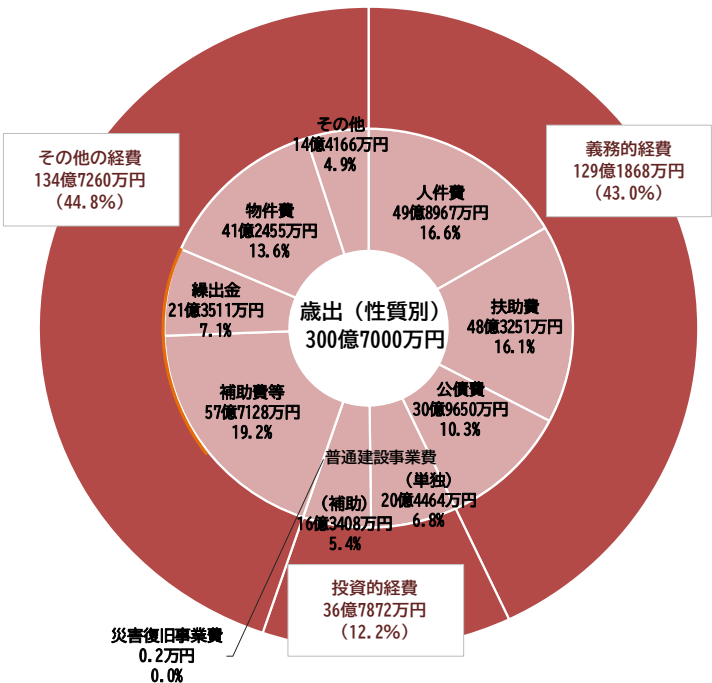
その他の経費
134億7260万円
（44.8%）

その他
14億4166万円
4.9%

義務的経費
129億1868万円
（43.0%）

物件費
41億2455万円
13.6%

人件費
49億8967万円
16.6%

繰出金
21億3511万円
7.1%

歳出（性質別）
300億7000万円

扶助費
48億3251万円
16.1%

補助費等
57億7128万円
19.2%

公債費
30億9650万円
10.3%

普通建設事業費

（単独）
20億4464万円
6.8%

（補助）
16億3408万円
5.4%

投資的経費
36億7872万円
（12.2%）

災害復旧事業費
0.2万円
0.0%